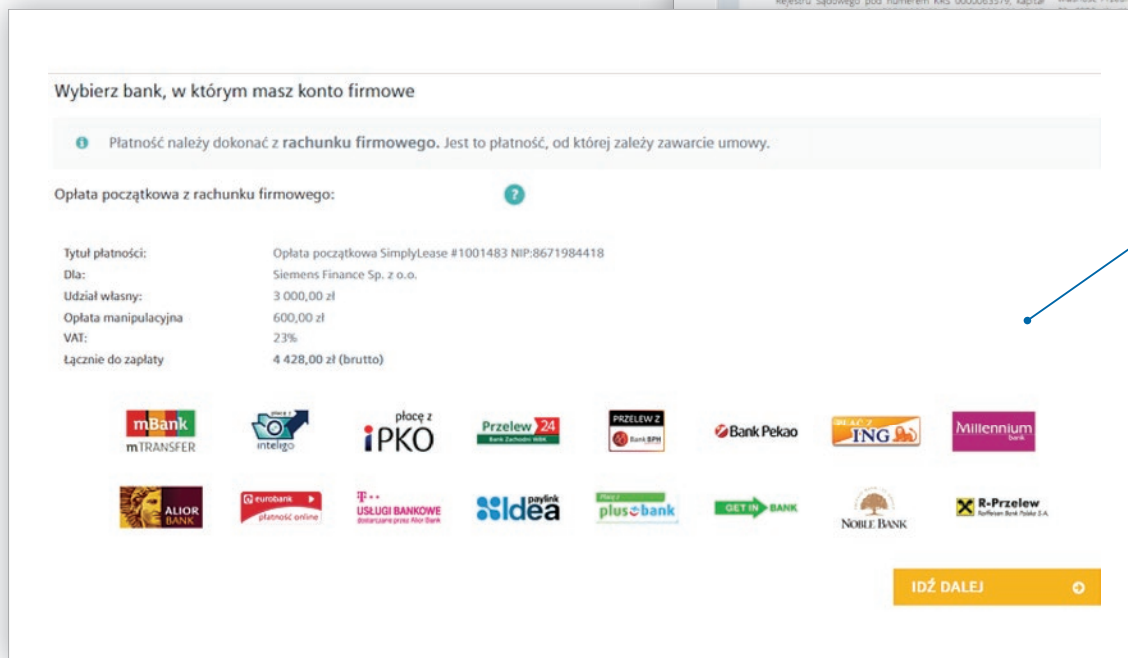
Rejestru Sądowego pod numerem KRS 0000063579, kapitał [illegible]

Wybierz bank, w którym masz konto firmowe

Płatność należy dokonać z **rachunku firmowego.** Jest to płatność, od której zależy zawarcie umowy.

Opłata początkowa z rachunku firmowego:

| | |
|---|---|
| Tytuł płatności: | Opłata początkowa SimplyLease #1001483 NIP:8671984418 |
| Dla: | Siemens Finance Sp. z o.o. |
| Udział własny: | 3 000,00 zł |
| Opłata manipulacyjna | 600,00 zł |
| VAT: | 23% |
| Łącznie do zapłaty | 4 428,00 zł (brutto) |

mBank mTRANSFER
płacę z inteligo
płacę z iPKO
Przelew 24 Bank Zachodni WBK
PRZELEW Z Bank BPH
Bank Pekao
PŁACĘ Z ING
Millennium bank
ALIOR BANK
eurobank płatność online
T-Mobile USŁUGI BANKOWE dostarczane przez Alior Bank
Idea paylink
Płacę z plus bank
GET IN BANK
NOBLE BANK
R-Przelew Raiffeisen Bank Polska S.A.

IDŹ DALEJ